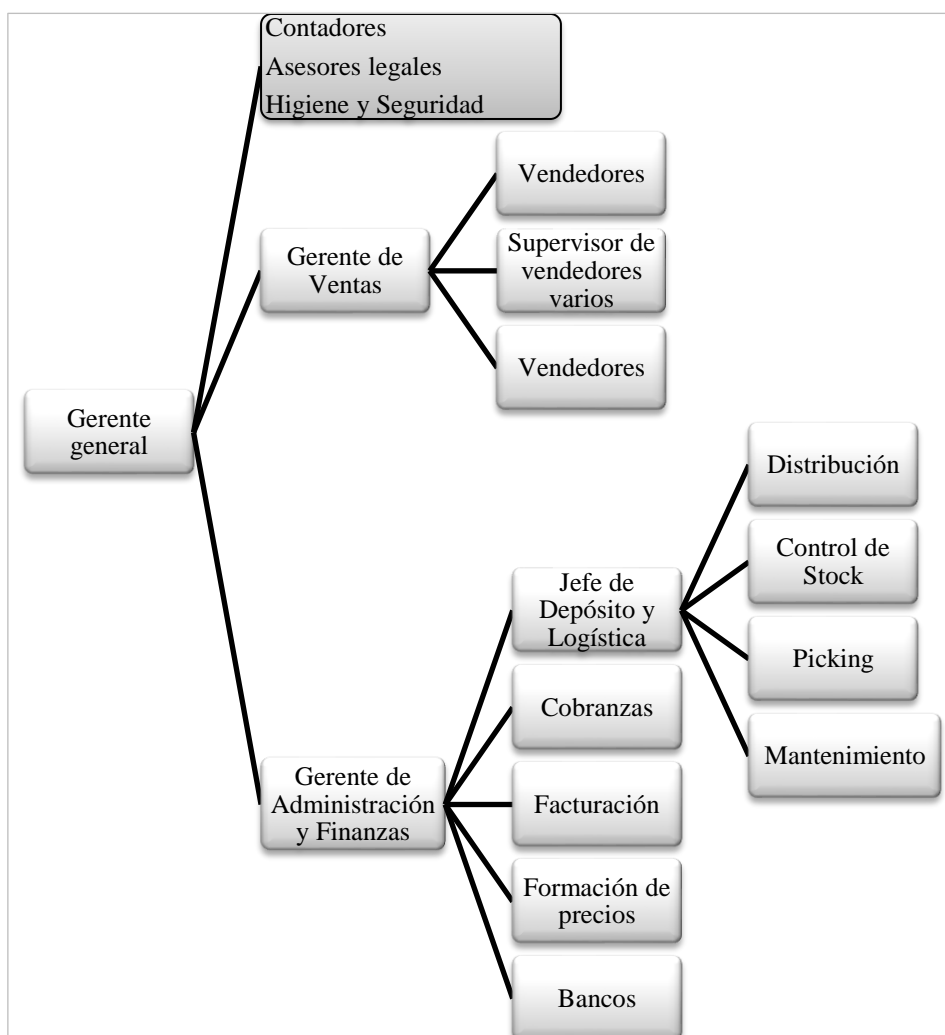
Contadores
Asesores legales
Higiene y Seguridad

Gerente general

Gerente de Ventas

Vendedores

Supervisor de vendedores varios

Vendedores

Gerente de Administración y Finanzas

Jefe de Depósito y Logística

Distribución

Control de Stock

Picking

Mantenimiento

Cobranzas

Facturación

Formación de precios

Bancos